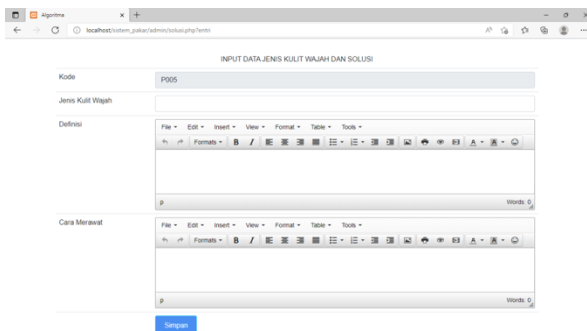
Algoritma
localhost/sistem_pakar/admin/solusi.php?entri

INPUT DATA JENIS KULIT WAJAH DAN SOLUSI

Kode
P005

Jenis Kulit Wajah

Definisi
File Edit Insert View Format Table Tools
Formats B I
p
Words: 0

Cara Merawat
File Edit Insert View Format Table Tools
Formats B I
p
Words: 0

Simpan